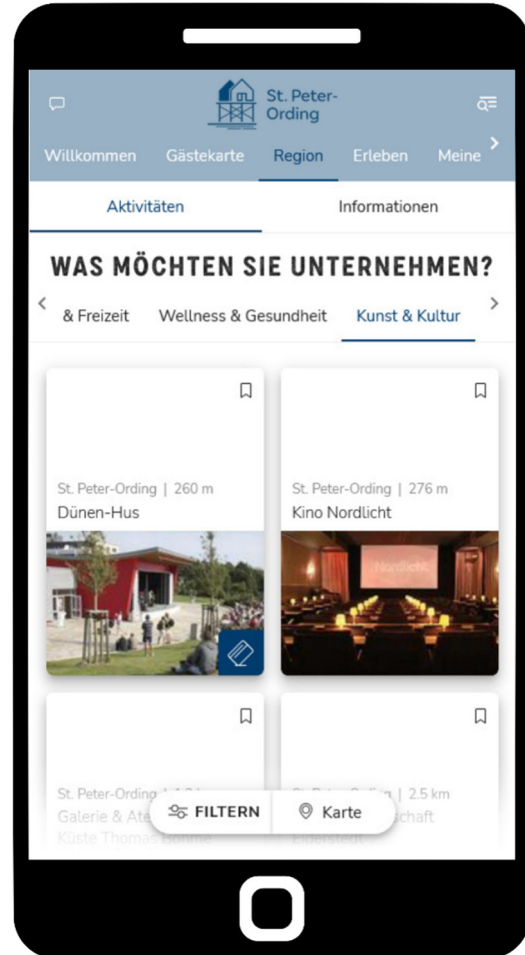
St. Peter-Ording

Willkommen Gästekarte Region Erleben Meine

Aktivitäten Informationen

WAS MÖCHTEN SIE UNTERNEHMEN?

& Freizeit Wellness & Gesundheit Kunst & Kultur

St. Peter-Ording | 260 m
Dünen-Hus

St. Peter-Ording | 276 m
Kino Nordlicht

Nordlicht

St. Peter-Ording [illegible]
Galerie & Ate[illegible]
Küste Thomas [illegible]

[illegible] | 2.5 km
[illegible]schaft
Eiderstedt

FILTERN Karte